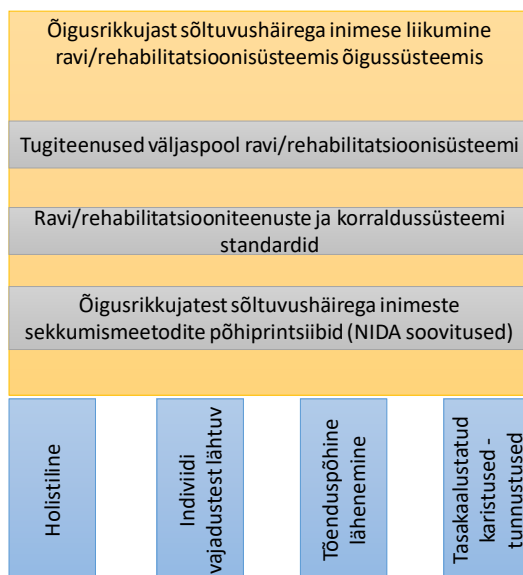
Õigusrikkujast sõltuvushäirega inimese liikumine ravi/rehabilitatsioonisüsteemis õigussüsteemis

Tugiteenused väljaspool ravi/rehabilitatsioonisüsteemi

Ravi/rehabilitatsiooniteenuste ja korraldussüsteemi standardid

Õigusrikkujatest sõltuvushäirega inimeste sekkumismeetodite põhiprintsiibid (NIDA soovitused)

Holistiline

Indiviidi vajadustest lähtuv

Tõenduspõhine lähenemine

Tasakaalustatud karistused - tunnustused